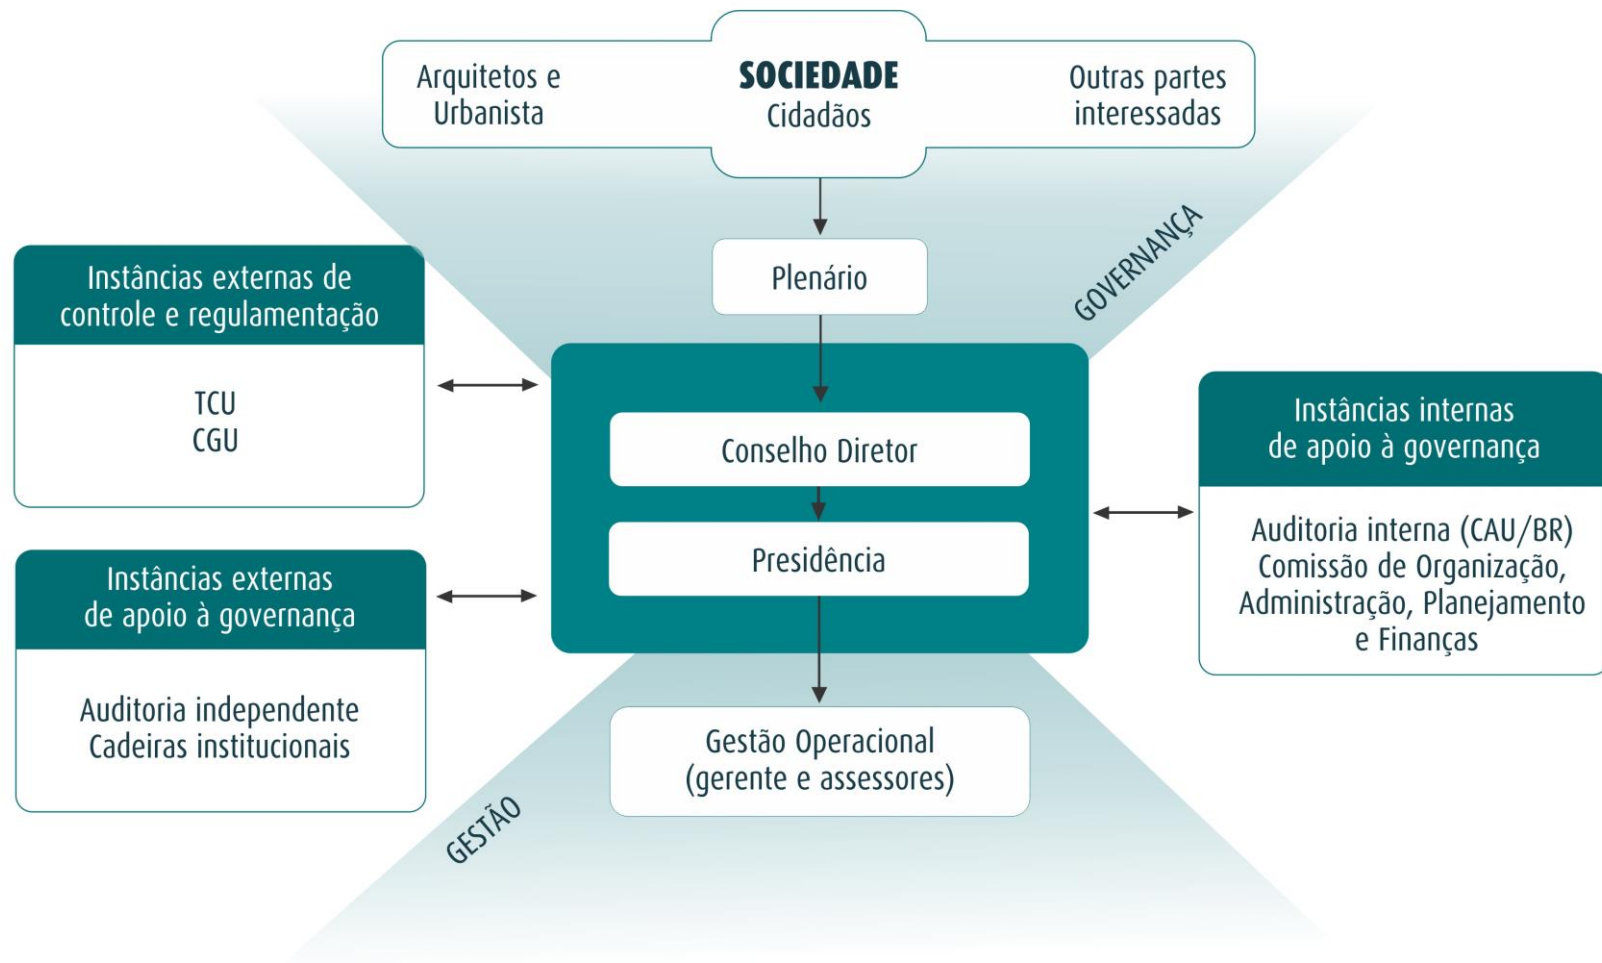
Arquitetos e Urbanista

SOCIEDADE
Cidadãos

Outras partes interessadas

Plenário

GOVERNANÇA

Instâncias externas de controle e regulamentação

TCU
CGU

Conselho Diretor

Presidência

Instâncias internas de apoio à governança

Auditoria interna (CAU/BR)
Comissão de Organização, Administração, Planejamento e Finanças

Instâncias externas de apoio à governança

Auditoria independente
Cadeiras institucionais

Gestão Operacional
(gerente e assessores)

GESTÃO